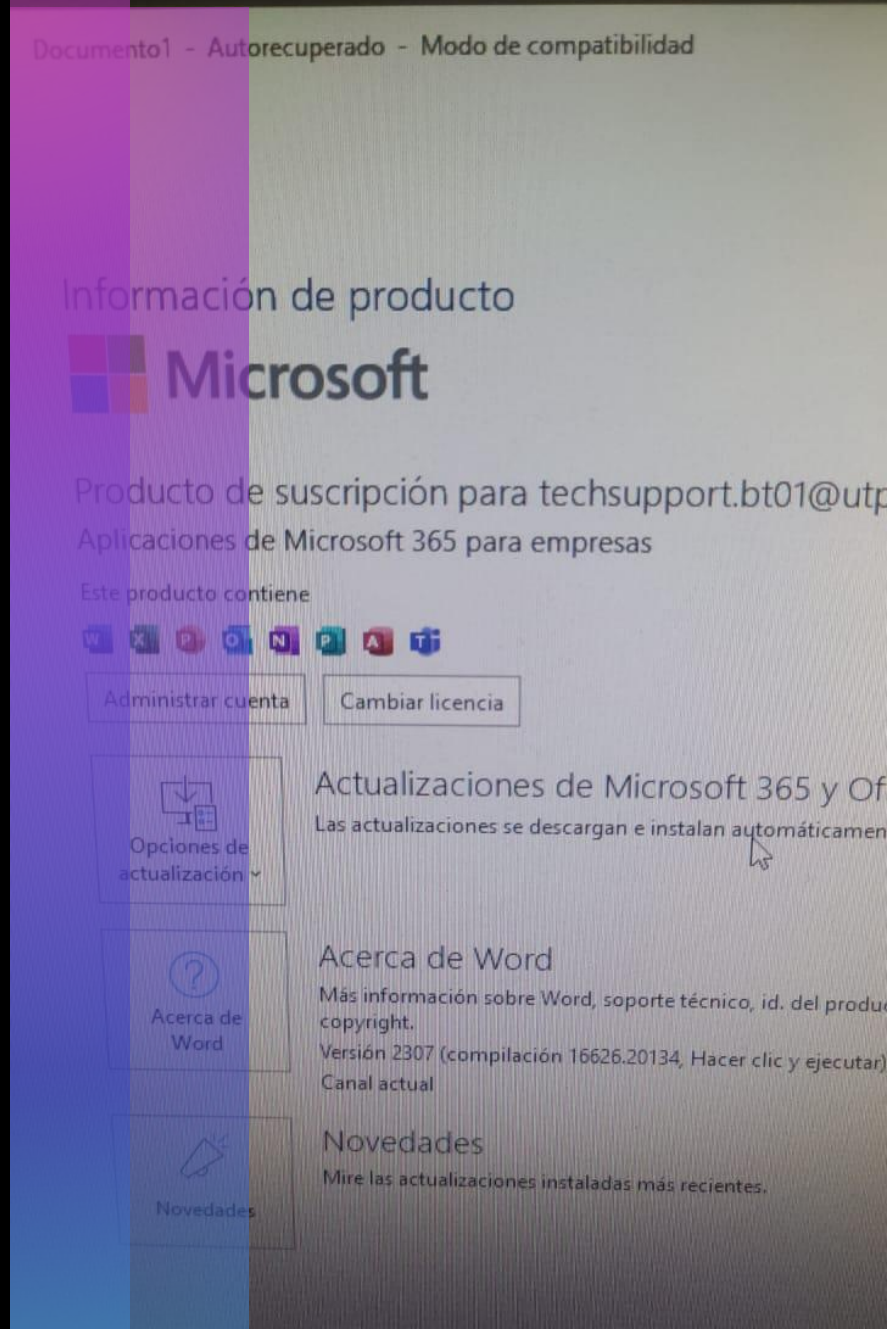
Documento1 - Autorecuperado - Modo de compatibilidad

Información de producto

Microsoft

Producto de suscripción para techsupport.bt01@utp

Aplicaciones de Microsoft 365 para empresas

Este producto contiene

Administrar cuenta

Cambiar licencia

Opciones de actualización

Actualizaciones de Microsoft 365 y Of

Las actualizaciones se descargan e instalan automáticamen

Acerca de Word

Acerca de Word

Más información sobre Word, soporte técnico, id. del produ copyright.

Versión 2307 (compilación 16626.20134, Hacer clic y ejecutar)

Canal actual

Novedades

Novedades

Mire las actualizaciones instaladas más recientes.